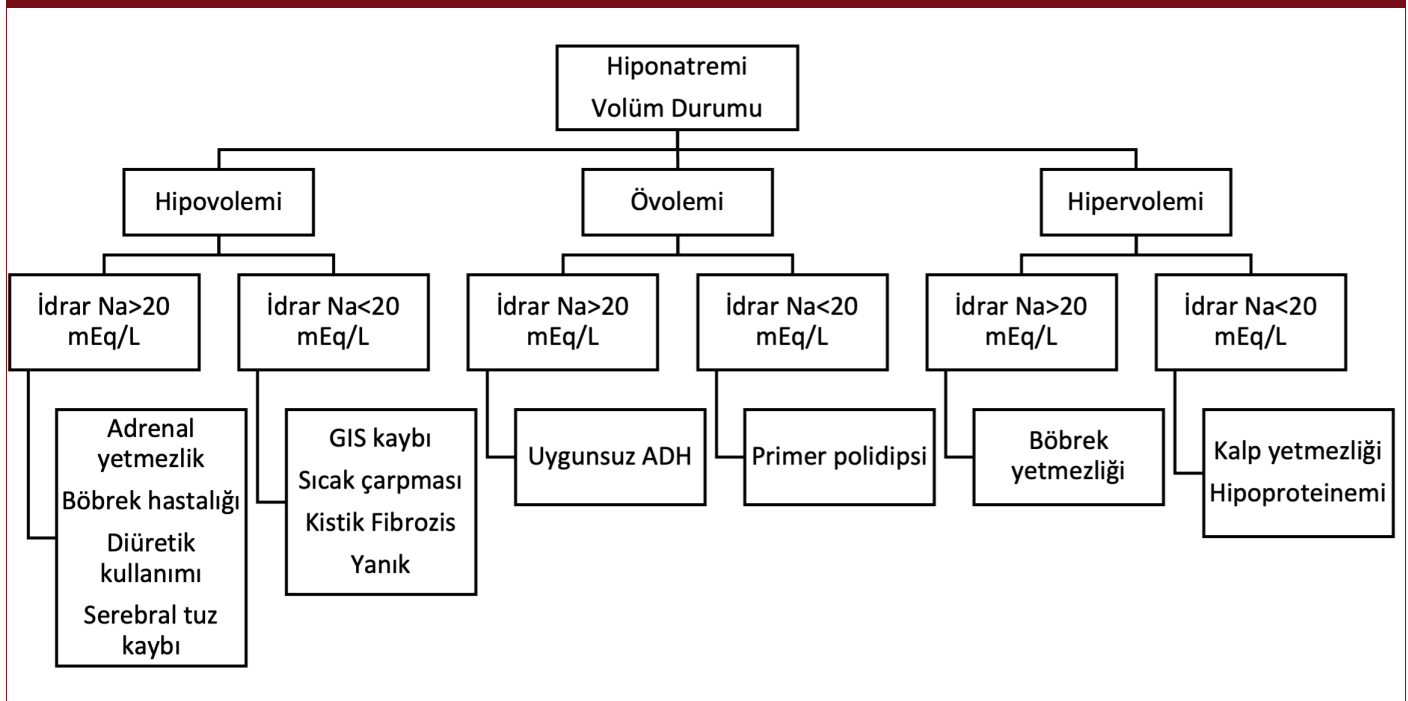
Hiponatremi
Volüm Durumu

Hipovolemi

İdrar Na>20 mEq/L

Adrenal yetmezlik
Böbrek hastalığı
Diüretik kullanımı
Serebral tuz kaybı

İdrar Na<20 mEq/L

GIS kaybı
Sıcak çarpması
Kistik Fibrozis
Yanık

Övolemi

İdrar Na>20 mEq/L

Uygunsuz ADH

İdrar Na<20 mEq/L

Primer polidipsi

Hipervolemi

İdrar Na>20 mEq/L

Böbrek yetmezliği

İdrar Na<20 mEq/L

Kalp yetmezliği
Hipoproteinemi